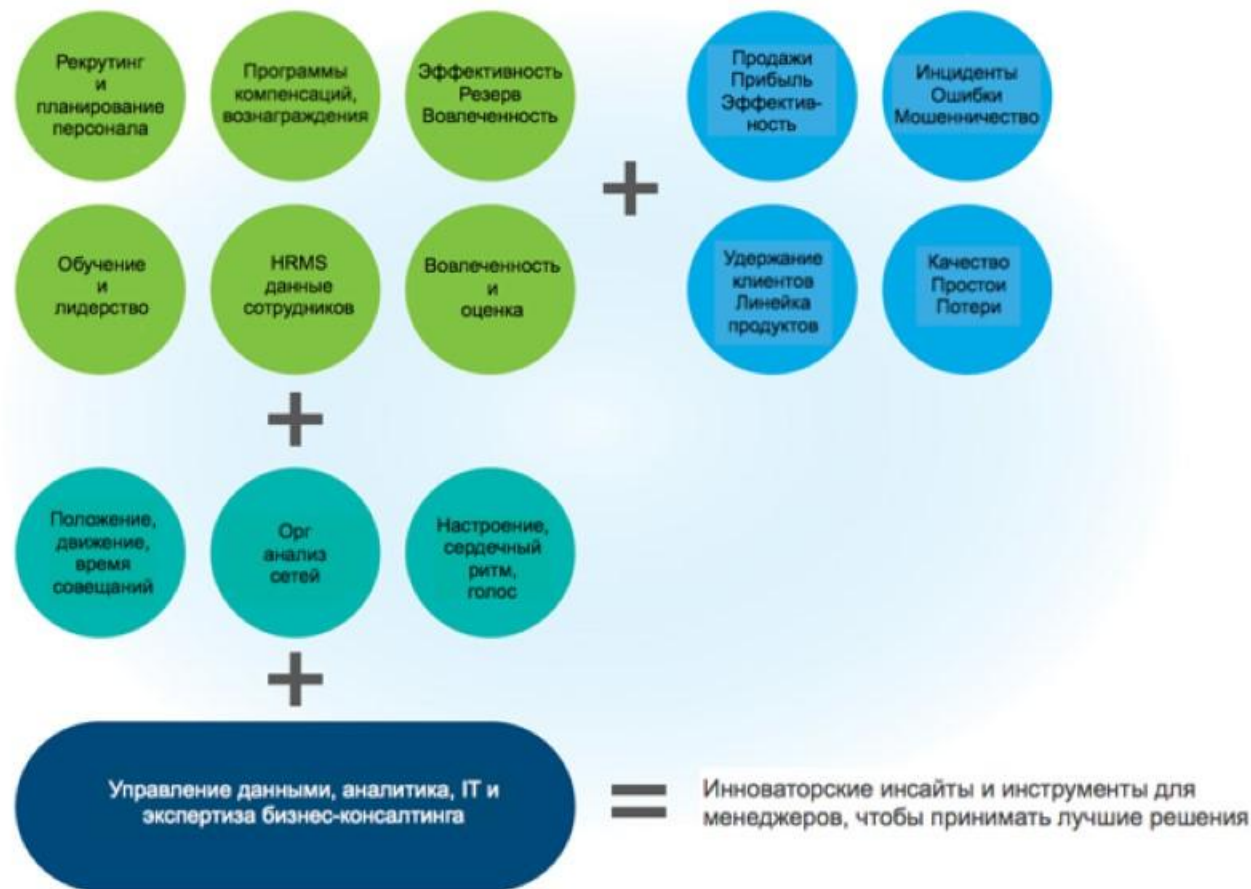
Рекрутинг и планирование персонала

Программы компенсаций, вознаграждения

Эффективность Резерв Вовлеченность

Продажи Прибыль Эффективность

Инциденты Ошибки Мошенничество

+

Обучение и лидерство

HRMS данные сотрудников

Вовлеченность и оценка

Удержание клиентов Линейка продуктов

Качество Простои Потери

+

Положение, движение, время совещаний

Орг анализ сетей

Настроение, сердечный ритм, голос

+

Управление данными, аналитика, IT и экспертиза бизнес-консалтинга

=

Инноваторские инсайты и инструменты для менеджеров, чтобы принимать лучшие решения